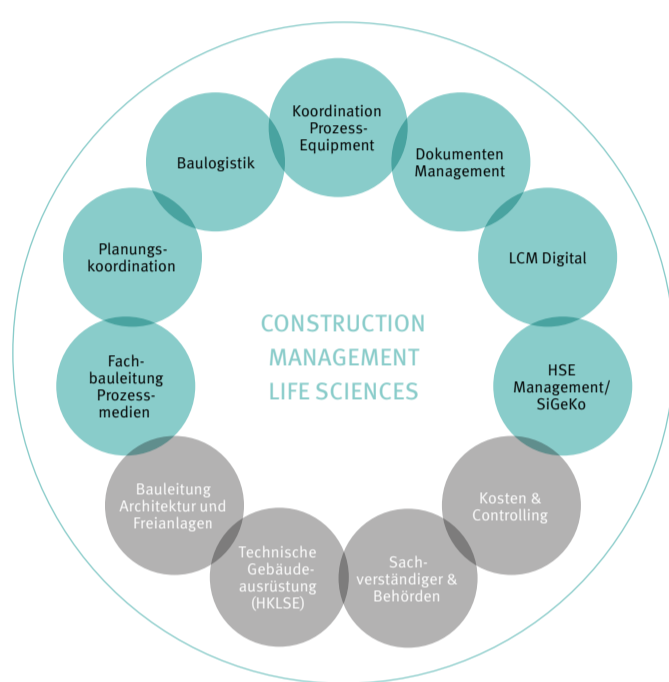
Koordination Prozess-Equipment

Dokumenten Management

LCM Digital

HSE Management/ SiGeKo

Kosten & Controlling

Sachverständiger & Behörden

Technische Gebäudeausrüstung (HKLSE)

Bauleitung Architektur und Freianlagen

Fachbauleitung Prozessmedien

Planungskoordination

Baulogistik

CONSTRUCTION MANAGEMENT LIFE SCIENCES